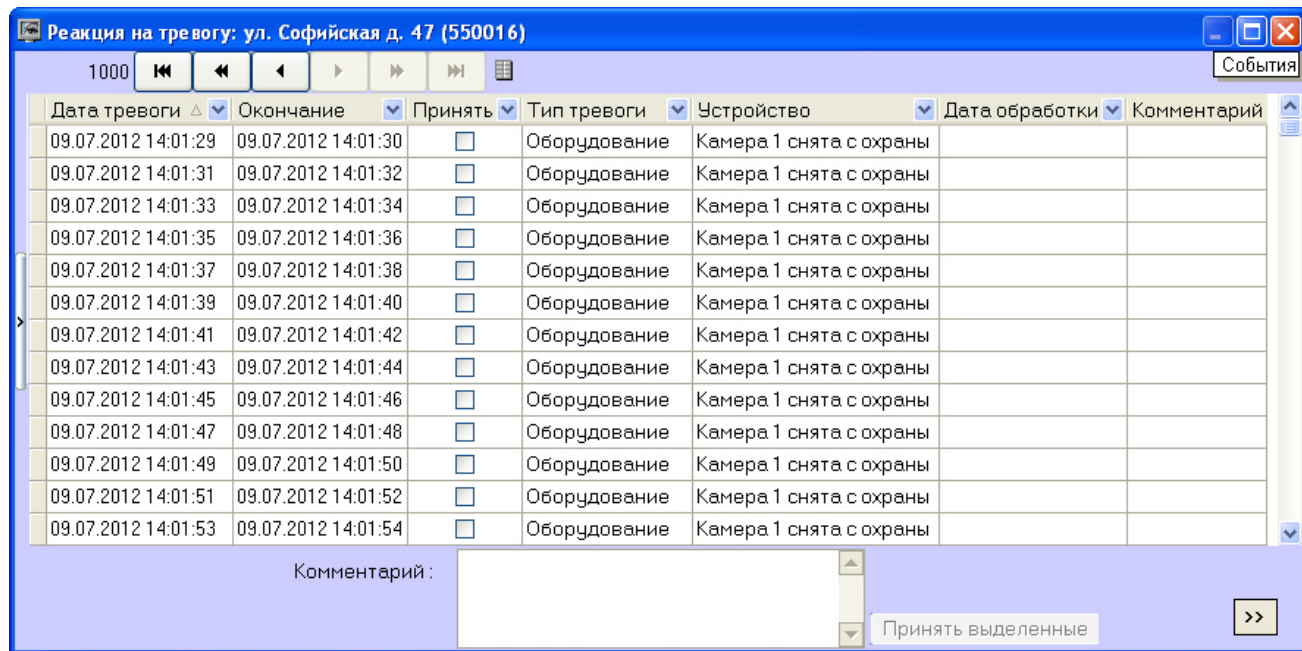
Реакция на тревогу: ул. Софийская д. 47 (550016)

1000

События

| Дата тревоги | Окончание | Принять | Тип тревоги | Устройство | Дата обработки | Комментарий |
|---|---|---|---|---|---|---|
| 09.07.2012 14:01:29 | 09.07.2012 14:01:30 | | Оборудование | Камера 1 снята с охраны | | |
| 09.07.2012 14:01:31 | 09.07.2012 14:01:32 | | Оборудование | Камера 1 снята с охраны | | |
| 09.07.2012 14:01:33 | 09.07.2012 14:01:34 | | Оборудование | Камера 1 снята с охраны | | |
| 09.07.2012 14:01:35 | 09.07.2012 14:01:36 | | Оборудование | Камера 1 снята с охраны | | |
| 09.07.2012 14:01:37 | 09.07.2012 14:01:38 | | Оборудование | Камера 1 снята с охраны | | |
| 09.07.2012 14:01:39 | 09.07.2012 14:01:40 | | Оборудование | Камера 1 снята с охраны | | |
| 09.07.2012 14:01:41 | 09.07.2012 14:01:42 | | Оборудование | Камера 1 снята с охраны | | |
| 09.07.2012 14:01:43 | 09.07.2012 14:01:44 | | Оборудование | Камера 1 снята с охраны | | |
| 09.07.2012 14:01:45 | 09.07.2012 14:01:46 | | Оборудование | Камера 1 снята с охраны | | |
| 09.07.2012 14:01:47 | 09.07.2012 14:01:48 | | Оборудование | Камера 1 снята с охраны | | |
| 09.07.2012 14:01:49 | 09.07.2012 14:01:50 | | Оборудование | Камера 1 снята с охраны | | |
| 09.07.2012 14:01:51 | 09.07.2012 14:01:52 | | Оборудование | Камера 1 снята с охраны | | |
| 09.07.2012 14:01:53 | 09.07.2012 14:01:54 | | Оборудование | Камера 1 снята с охраны | | |

Комментарий :

Принять выделенные

>>